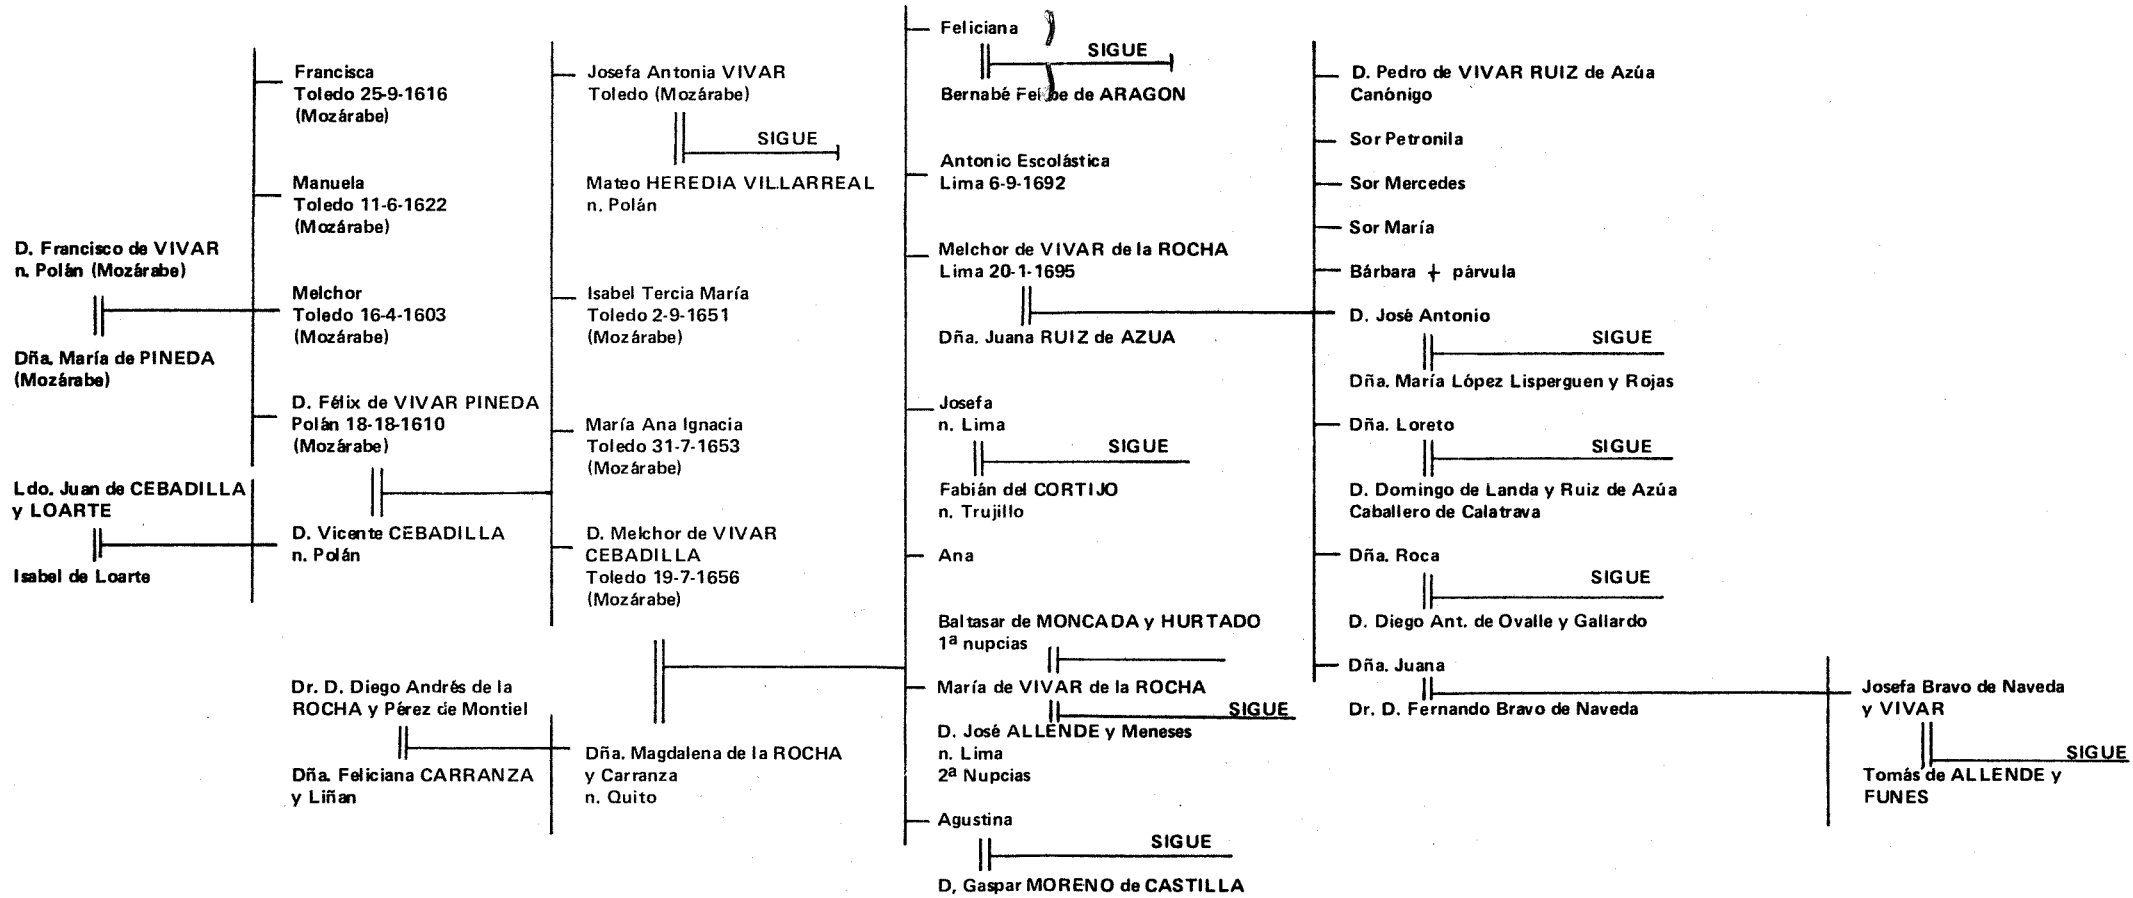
D. Francisco de VIVAR
n. Polán (Mozárabe)

Dña. María de PINEDA
(Mozárabe)

Ldo. Juan de CEBADILLA
y LOARTE

Isabel de Loarte

Francisca
Toledo 25-9-1616
(Mozárabe)

Manuela
Toledo 11-6-1622
(Mozárabe)

Melchor
Toledo 16-4-1603
(Mozárabe)

D. Félix de VIVAR PINEDA
Polán 18-18-1610
(Mozárabe)

D. Vicente CEBADILLA
n. Polán

Dr. D. Diego Andrés de la
ROCHA y Pérez de Montiel

Dña. Feliciana CARRANZA
y Liñan

Josefa Antonia VIVAR
Toledo (Mozárabe)

SIGUE

Mateo HEREDIA VILLARREAL
n. Polán

Isabel Tercia María
Toledo 2-9-1651
(Mozárabe)

María Ana Ignacia
Toledo 31-7-1653
(Mozárabe)

D. Melchor de VIVAR
CEBADILLA
Toledo 19-7-1656
(Mozárabe)

Dña. Magdalena de la ROCHA
y Carranza
n. Quito

Feliciana

SIGUE

Bernabé Felipe de ARAGON

Antonio Escolástica
Lima 6-9-1692

Melchor de VIVAR de la ROCHA
Lima 20-1-1695

Dña. Juana RUIZ de AZUA

Josefa
n. Lima

SIGUE

Fabián del CORTIJO
n. Trujillo

Ana

Baltasar de MONCADA y HURTADO
1ª nupcias

María de VIVAR de la ROCHA

SIGUE

D. José ALLENDE y Meneses
n. Lima
2ª Nupcias

Agustina

SIGUE

D, Gaspar MORENO de CASTILLA

D. Pedro de VIVAR RUIZ de Azúa
Canónigo

Sor Petronila

Sor Mercedes

Sor María

Bárbara + párvula

D. José Antonio

SIGUE

Dña. María López Lisperguen y Rojas

Dña. Loreto

SIGUE

D. Domingo de Landa y Ruiz de Azúa
Caballero de Calatrava

Dña. Roca

SIGUE

D. Diego Ant. de Ovalle y Gallardo

Dña. Juana

Dr. D. Fernando Bravo de Naveda

Josefa Bravo de Naveda
y VIVAR

SIGUE

Tomás de ALLENDE y
FUNES